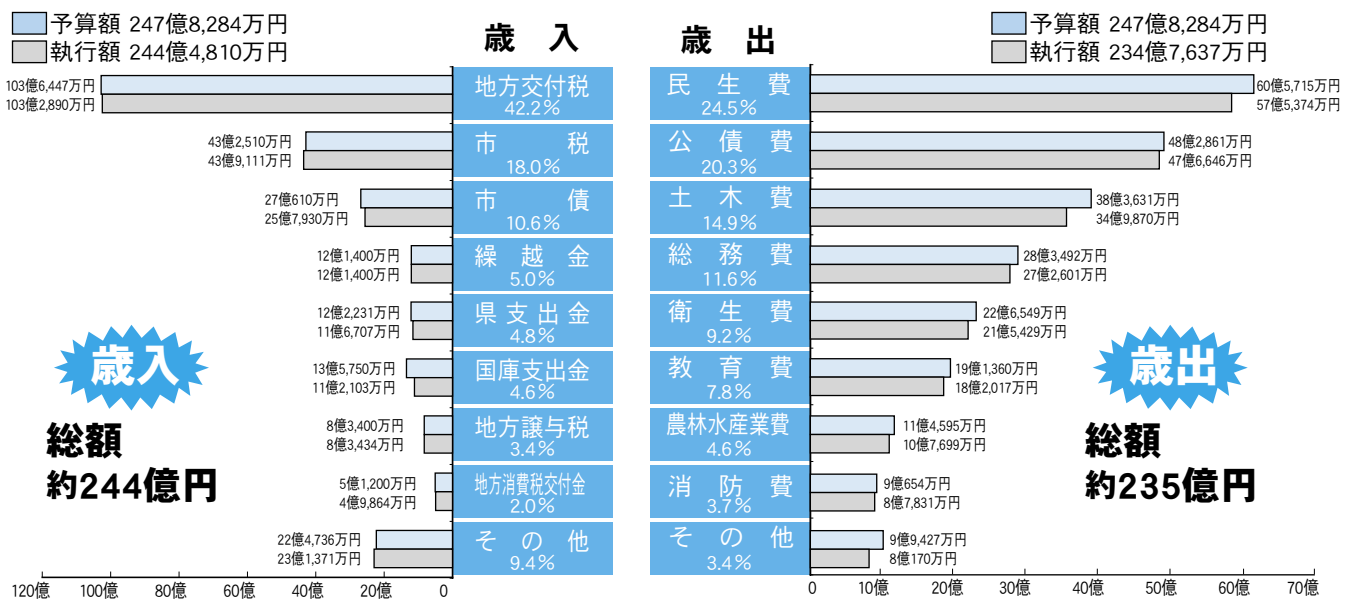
予算額 247億8,284万円
執行額 244億4,810万円

歳　入

歳　出

予算額 247億8,284万円
執行額 234億7,637万円

103億6,447万円
103億2,890万円
地方交付税
42.2%

43億2,510万円
43億9,111万円
市　税
18.0%

27億610万円
25億7,930万円
市　債
10.6%

12億1,400万円
12億1,400万円
繰越金
5.0%

12億2,231万円
11億6,707万円
県支出金
4.8%

13億5,750万円
11億2,103万円
国庫支出金
4.6%

8億3,400万円
8億3,434万円
地方譲与税
3.4%

5億1,200万円
4億9,864万円
地方消費税交付金
2.0%

22億4,736万円
23億1,371万円
その他
9.4%

民生費
24.5%
60億5,715万円
57億5,374万円

公債費
20.3%
48億2,861万円
47億6,646万円

土木費
14.9%
38億3,631万円
34億9,870万円

総務費
11.6%
28億3,492万円
27億2,601万円

衛生費
9.2%
22億6,549万円
21億5,429万円

教育費
7.8%
19億1,360万円
18億2,017万円

農林水産業費
4.6%
11億4,595万円
10億7,699万円

消防費
3.7%
9億654万円
8億7,831万円

その他
3.4%
9億9,427万円
8億170万円

歳入
総額
約244億円

歳出
総額
約235億円

120億 100億 80億 60億 40億 20億 0

0 10億 20億 30億 40億 50億 60億 70億